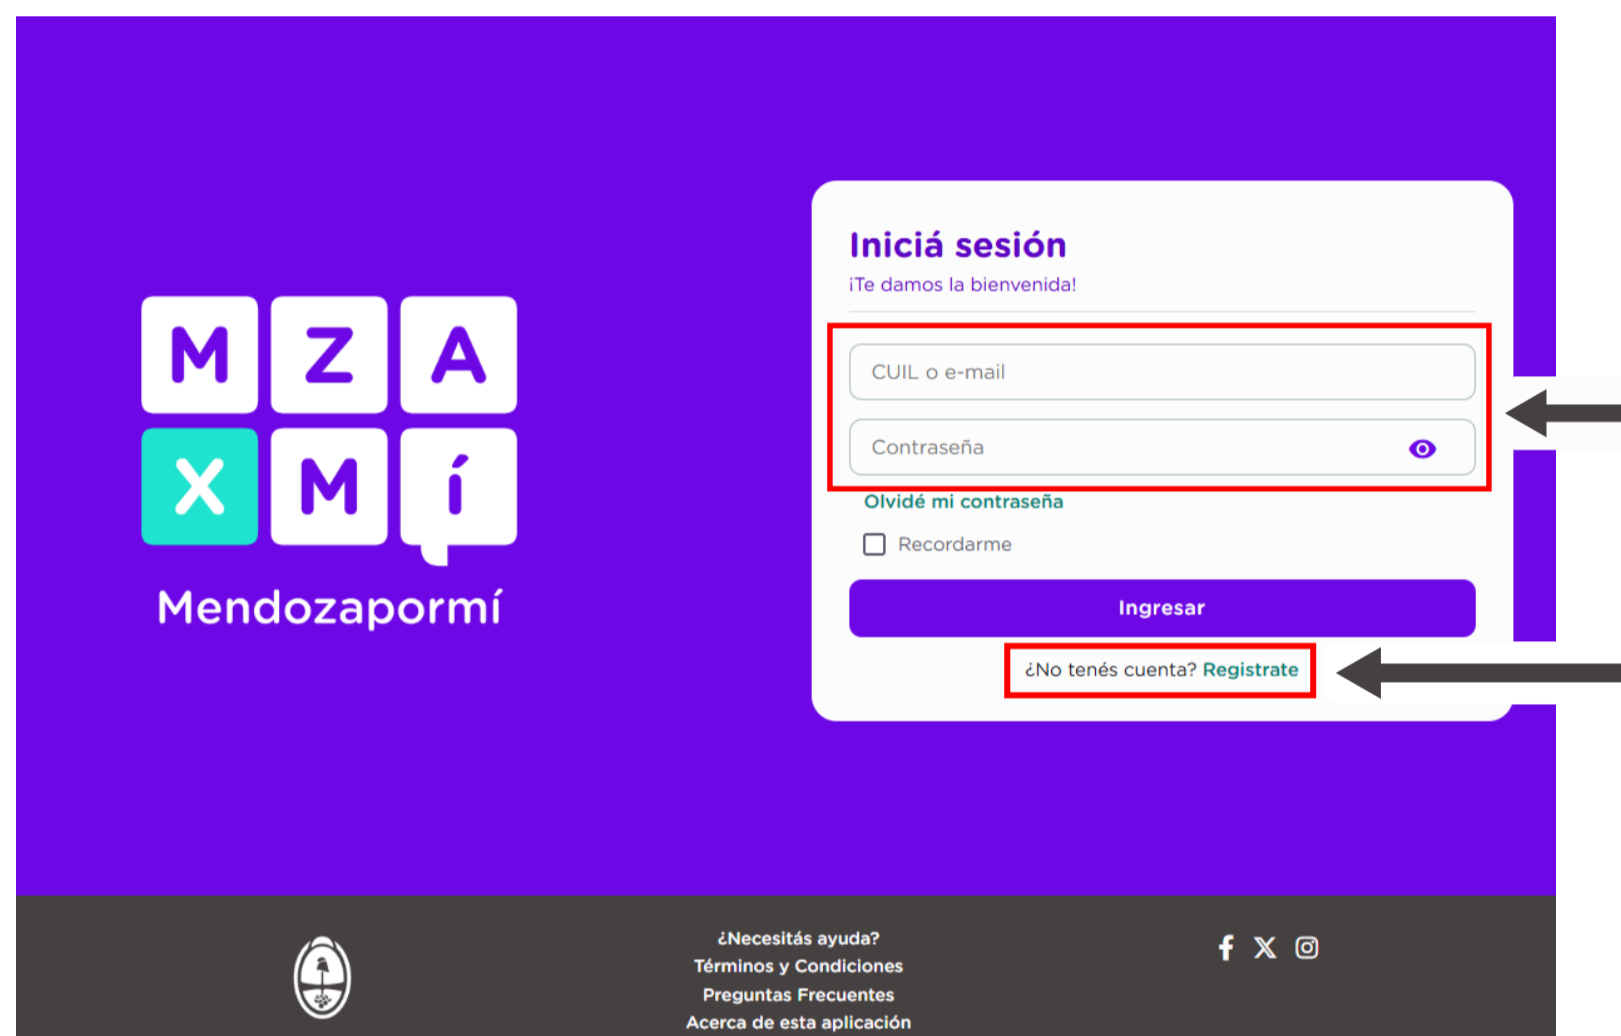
M Z A
X M í
Mendozapormí

Iniciá sesión
¡Te damos la bienvenida!

CUIL o e-mail

Contraseña

Olvidé mi contraseña

Recordarme

Ingresar

¿No tenés cuenta? Registrate

¿Necesitás ayuda?
Términos y Condiciones
Preguntas Frecuentes
Acerca de esta aplicación